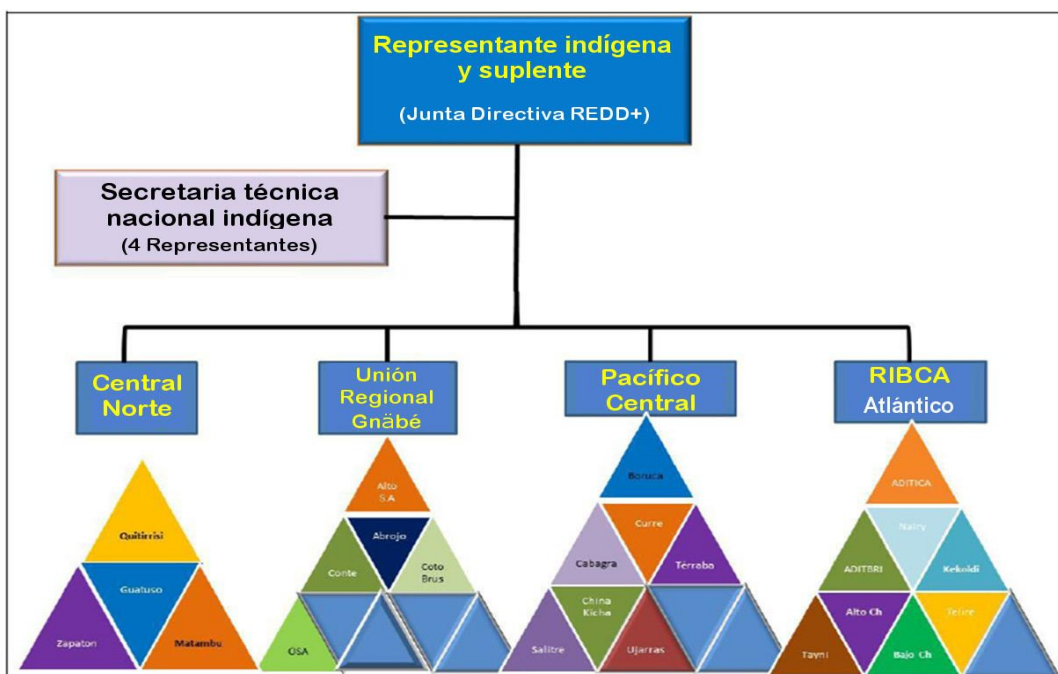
Representante indígena y suplente

(Junta Directiva REDD+)

Secretaria técnica nacional indígena
(4 Representantes)

Central Norte

Unión Regional Gnäbé

Pacífico Central

RIBCA Atlántico

Quitirrisi
Guatuso
Zapaton
Matambu

Alto S.A
Abrojo
Conte
Coto Brus
OSA

Boruca
Curre
Cabagra
Térraba
China Kicha
Salitre
Ujarras

ADITICA
Nairy
ADITBRI
Kekoldi
Alto Ch
Telire
Tayni
Bajo Ch